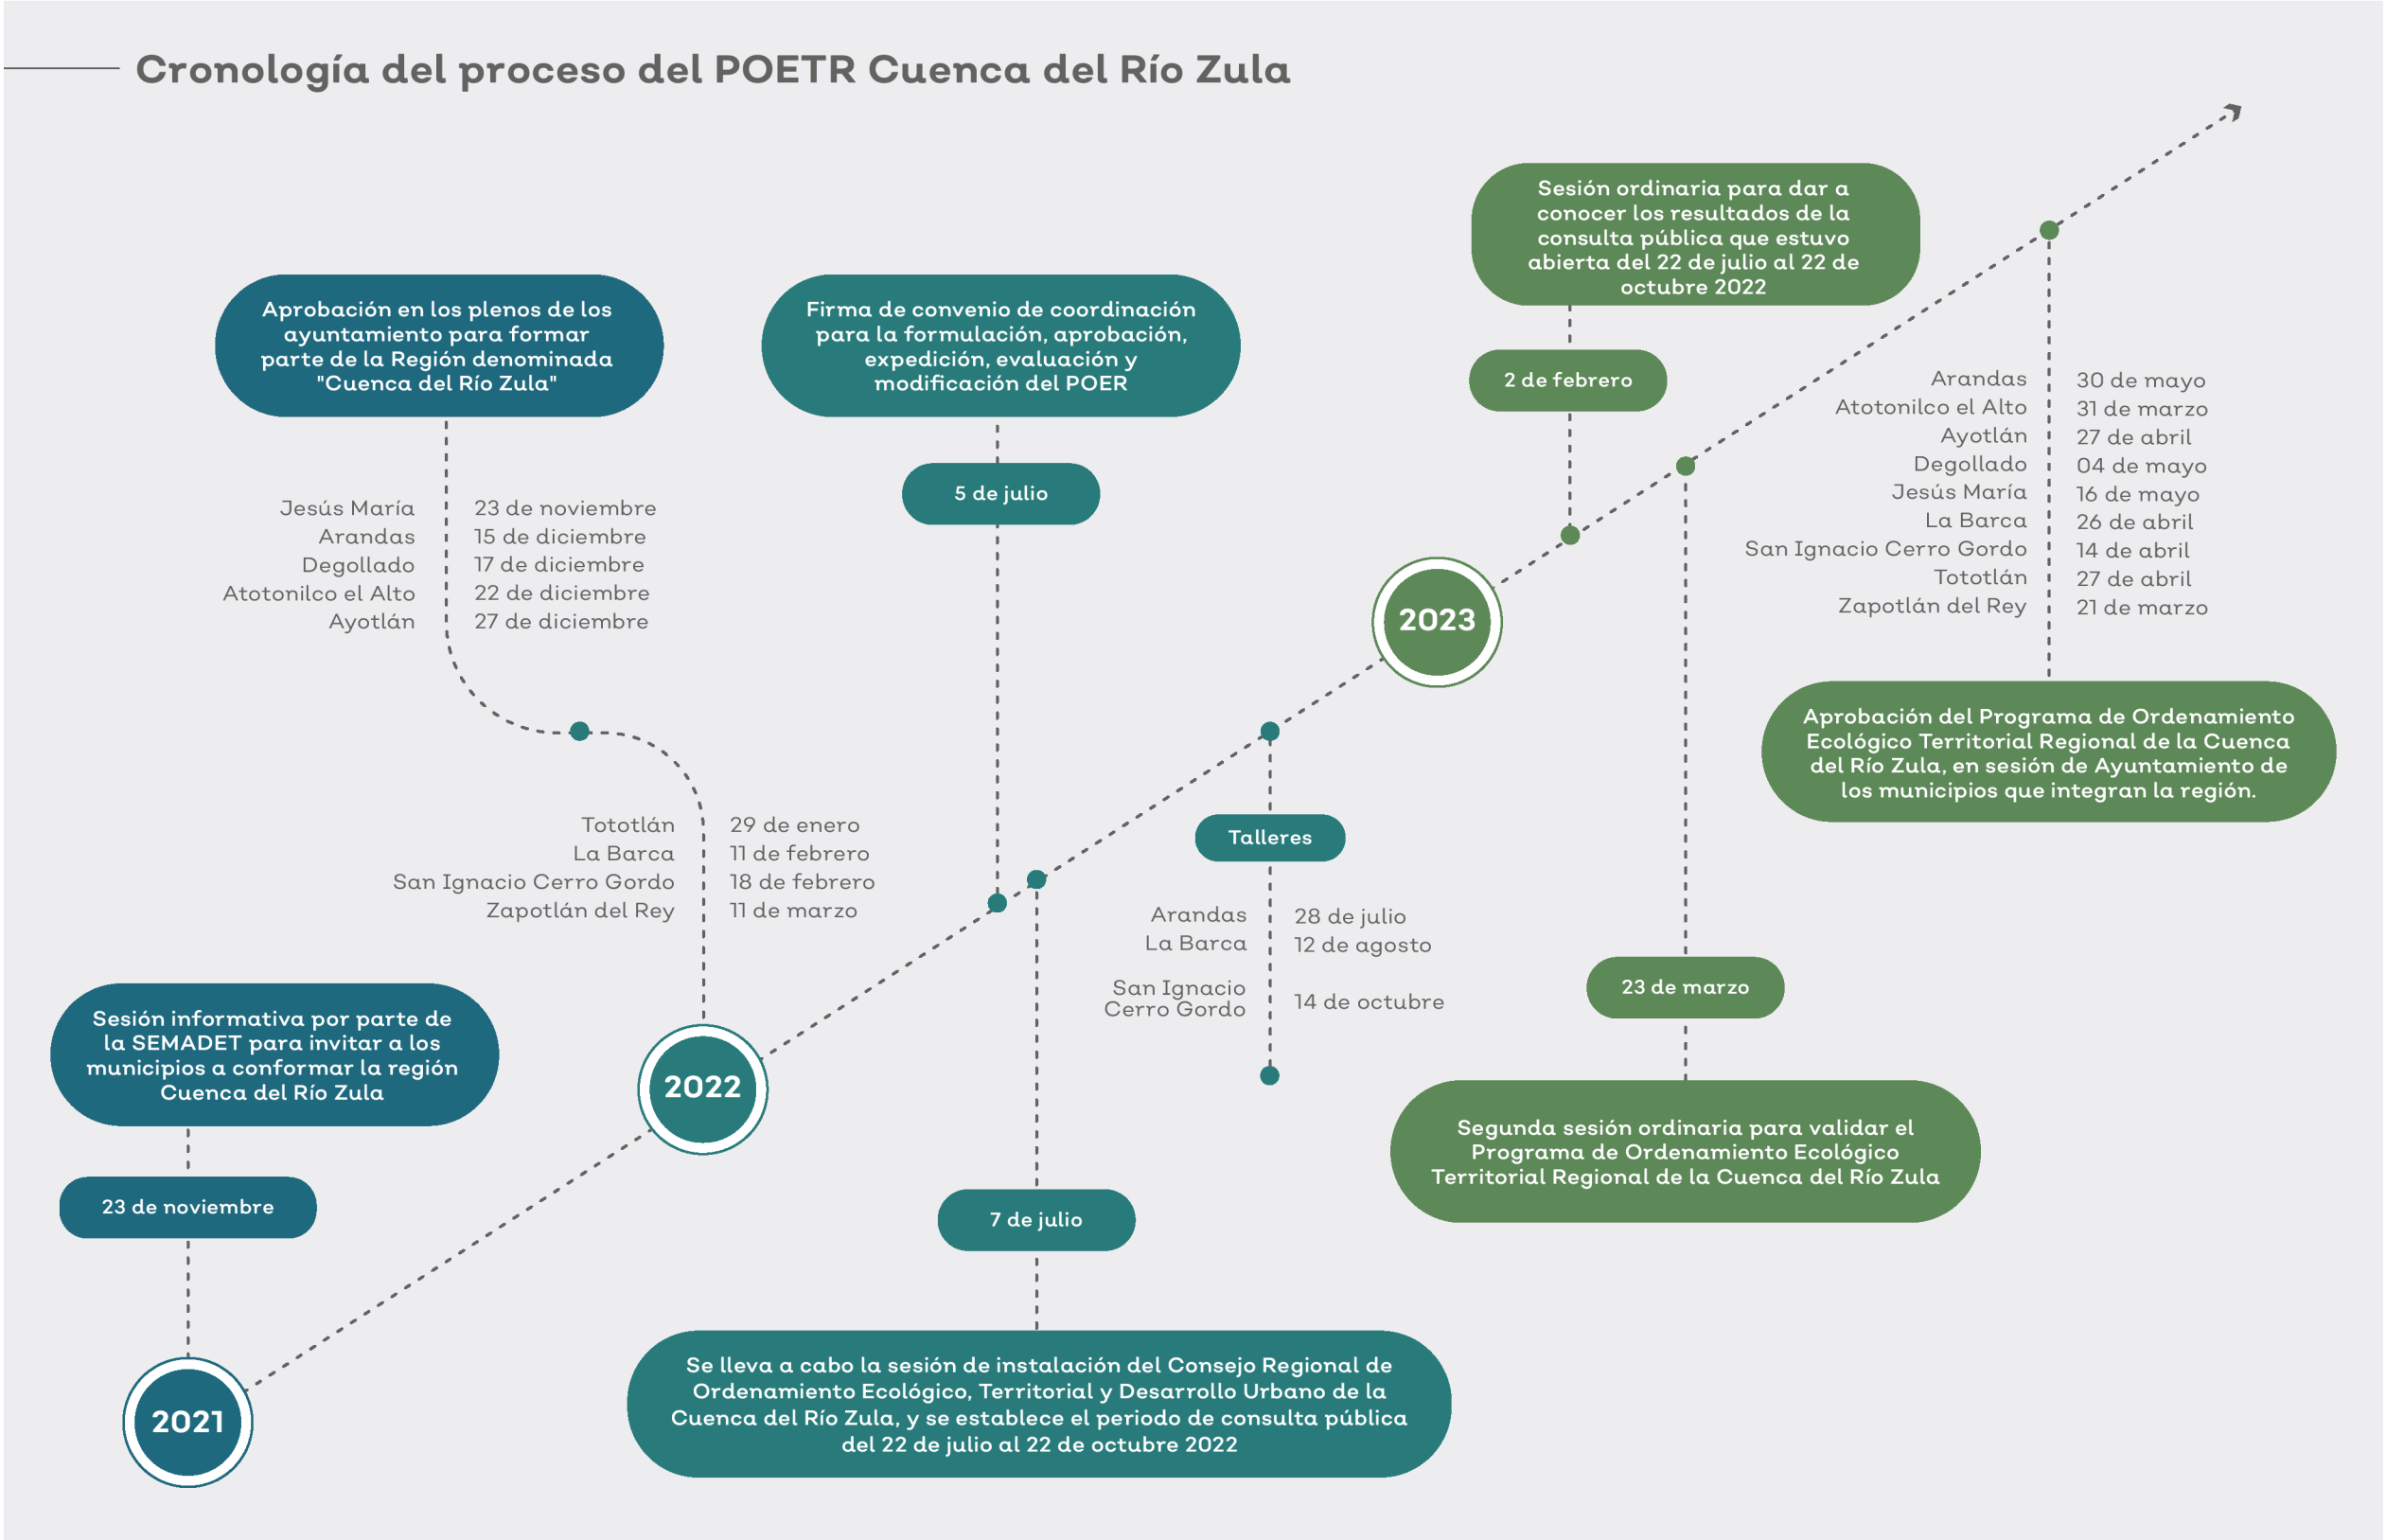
Cronología del proceso del POETR Cuenca del Río Zula

2021

Sesión informativa por parte de la SEMADET para invitar a los municipios a conformar la región Cuenca del Río Zula

23 de noviembre

Aprobación en los plenos de los ayuntamiento para formar parte de la Región denominada "Cuenca del Río Zula"

| | |
|---|---|
| Jesús María | 23 de noviembre |
| Arandas | 15 de diciembre |
| Degollado | 17 de diciembre |
| Atotonilco el Alto | 22 de diciembre |
| Ayotlán | 27 de diciembre |

| | |
|---|---|
| Tototlán | 29 de enero |
| La Barca | 11 de febrero |
| San Ignacio Cerro Gordo | 18 de febrero |
| Zapotlán del Rey | 11 de marzo |

2022

Firma de convenio de coordinación para la formulación, aprobación, expedición, evaluación y modificación del POER

5 de julio

7 de julio

Se lleva a cabo la sesión de instalación del Consejo Regional de Ordenamiento Ecológico, Territorial y Desarrollo Urbano de la Cuenca del Río Zula, y se establece el periodo de consulta pública del 22 de julio al 22 de octubre 2022

Talleres

| | |
|---|---|
| Arandas | 28 de julio |
| La Barca | 12 de agosto |
| San Ignacio Cerro Gordo | 14 de octubre |

2023

Sesión ordinaria para dar a conocer los resultados de la consulta pública que estuvo abierta del 22 de julio al 22 de octubre 2022

2 de febrero

23 de marzo

Segunda sesión ordinaria para validar el Programa de Ordenamiento Ecológico Territorial Regional de la Cuenca del Río Zula

| | |
|---|---|
| Arandas | 30 de mayo |
| Atotonilco el Alto | 31 de marzo |
| Ayotlán | 27 de abril |
| Degollado | 04 de mayo |
| Jesús María | 16 de mayo |
| La Barca | 26 de abril |
| San Ignacio Cerro Gordo | 14 de abril |
| Tototlán | 27 de abril |
| Zapotlán del Rey | 21 de marzo |

Aprobación del Programa de Ordenamiento Ecológico Territorial Regional de la Cuenca del Río Zula, en sesión de Ayuntamiento de los municipios que integran la región.